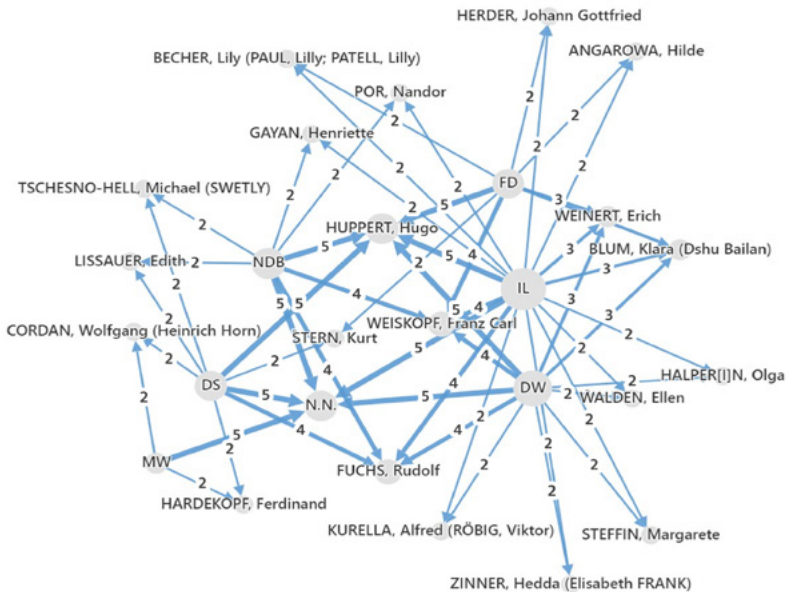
HERDER, Johann Gottfried

BECHER, Lily (PAUL, Lilly; PATELL, Lilly)

ANGAROWA, Hilde

POR, Nandor

GAYAN, Henriette

FD

TSCHESNO-HELL, Michael (SWETLY)

HUPPERT, Hugo

WEINERT, Erich

BLUM, Klara (Dshu Bailan)

LISSAUER, Edith

NDB

IL

WEISKOPF, Franz Carl

CORDAN, Wolfgang (Heinrich Horn)

STERN, Kurt

HALPER[I]N, Olga

DS

DW

WALDEN, Ellen

N.N.

MW

FUCHS, Rudolf

HARDEKOPF, Ferdinand

KURELLA, Alfred (RÖBIG, Viktor)

STEFFIN, Margarete

ZINNER, Hedda (Elisabeth FRANK)

2 2 2 2 2 2 2 2 2 2 2 2 2 2 2 2 2 2 2 2 2 2 2 2 2 2 2 2 2 2 2 2 2 2 2

3 3 3 3 3

4 4 4 4 4 4 4 4 4

5 5 5 5 5 5 5 5 5 5 5